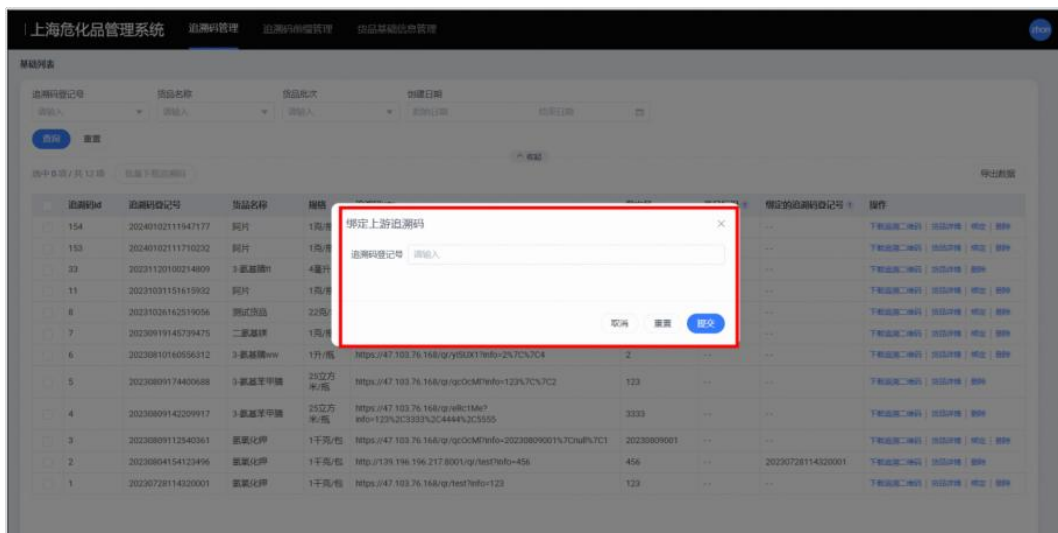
上海危化品管理系统 追溯码管理 追溯码库存管理 货品基础信息管理

基础列表

追溯码登记号 请输入 货品名称 请输入 货品批次 请输入 创建日期 开始日期 结束日期

查询 重置

选中 0 项 / 共 12 项 批量下载追溯码

导出数据

| | 追溯码id | 追溯码登记号 | 货品名称 | 规格 | | | | 绑定的追溯码登记号 | 操作 |
|---|---|---|---|---|---|---|---|---|---|
| | 154 | 20240102111947177 | 阿片 | 1克/ | | | | -- | 下载追溯二维码 \| 货品详情 \| 绑定 \| 删除 |
| | 153 | 20240102111710232 | 阿片 | 1克/ | | | | -- | 下载追溯二维码 \| 货品详情 \| 绑定 \| 删除 |
| | 33 | 20231120100214809 | 3-氨基腈 | 4量 | | | | -- | 下载追溯二维码 \| 货品详情 \| 删除 |
| | 11 | 20231031151615932 | 阿片 | 1克/ | | | | -- | 下载追溯二维码 \| 货品详情 \| 绑定 \| 删除 |
| | 8 | 20231026162519056 | 测试货品 | 22克/ | | | | -- | 下载追溯二维码 \| 货品详情 \| 绑定 \| 删除 |
| | 7 | 20230919145739475 | 二氨基联 | 1克/ | | | | -- | 下载追溯二维码 \| 货品详情 \| 绑定 \| 删除 |
| | 6 | 20230810160556312 | 3-氨基腈ww | 1升/瓶 | https://47.103.76.168/qr/yiSUX1?info=2%7C%7C4 | 2 | -- | -- | 下载追溯二维码 \| 货品详情 \| 绑定 \| 删除 |
| | 5 | 20230809174400688 | 3-氨基苯甲腈 | 25立方米/瓶 | https://47.103.76.168/qr/qcOcMf?info=123%7C%7C2 | 123 | -- | -- | 下载追溯二维码 \| 货品详情 \| 删除 |
| | 4 | 20230809142209917 | 3-氨基苯甲腈 | 25立方米/瓶 | https://47.103.76.168/qr/eRc1Me?info=123%2C3333%2C4444%2C5555 | 3333 | -- | -- | 下载追溯二维码 \| 货品详情 \| 删除 |
| | 3 | 20230809112540361 | 氢氧化钾 | 1千克/包 | https://47.103.76.168/qr/qcOcMf?info=20230809001%7Cnull%7C1 | 20230809001 | -- | -- | 下载追溯二维码 \| 货品详情 \| 绑定 \| 删除 |
| | 2 | 20230804154123496 | 氢氧化钾 | 1千克/包 | http://139.196.196.217:8001/qr/test?info=456 | 456 | -- | 20230728114320001 | 下载追溯二维码 \| 货品详情 \| 删除 |
| | 1 | 20230728114320001 | 氢氧化钾 | 1千克/包 | https://47.103.76.168/qr/test?info=123 | 123 | -- | -- | 下载追溯二维码 \| 货品详情 \| 绑定 \| 删除 |

绑定上游追溯码 ×

追溯码登记号 请输入

取消 重置 提交